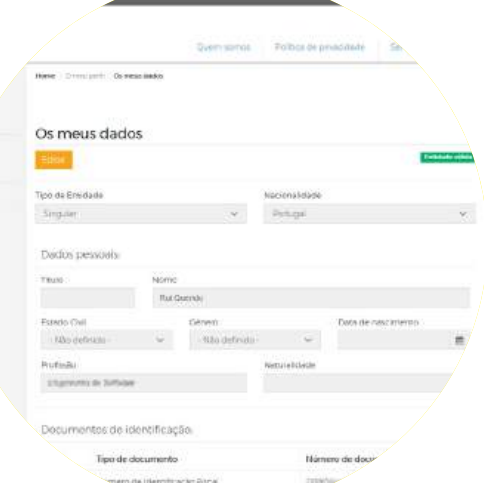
Quem somos Política de privacidade Se

Home | O meu perfil | Os meus dados

Os meus dados

Editar

Entidade válida

Tipo de Entidade
Singular

Nacionalidade
Portugal

Dados pessoais

Título

Nome
Rui Quenda

Estado Civil
- Não definido -

Género
- Não definido -

Data de nascimento

Profissão
Engenheiro de Software

Naturalidade

Documentos de identificação

Tipo de documento
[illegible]mero de Identificação Fiscal

Número de docu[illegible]
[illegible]